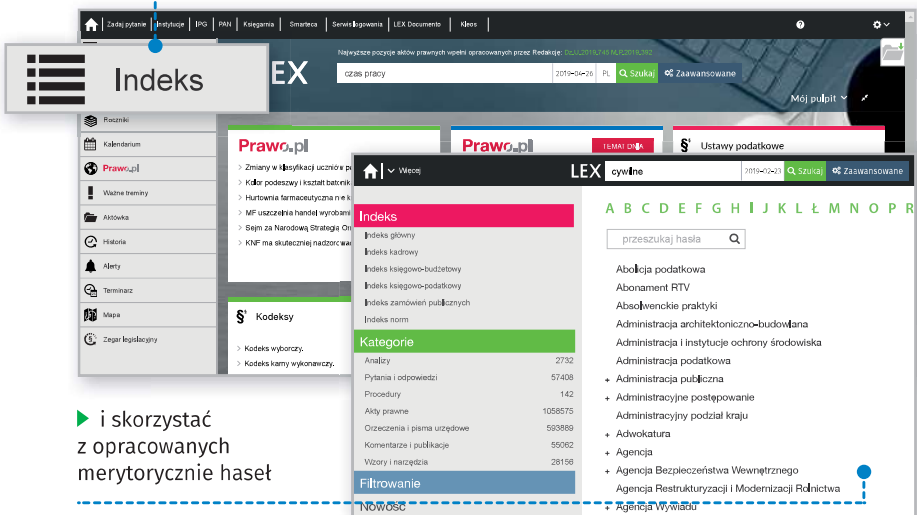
Zadaj pytanie | Instytucje | IPG | PAN | Księgarnia | Smarteca | Serwis Ilgowania | LEX Documento | Kleos

Indeks

LEX

Najwyższe pozycje aktów prawnych wpełni opracowanych przez Redakcję: Dz.U.2018.745 M.P.2018.592

czas pracy | 2019-04-26 | PL | Szukaj | Zaawansowane

Mój pulpit

Roczniki
Kalendarium
Prawo.pl
Ważne terminy
Aktówka
Historia
Alerty
Terminarz
Mapa
Zegar legislacyjny

Prawo.pl
Zmiany w klasyfikacji uczniów po
Kolor podeszwy i kształt batonik
Hurtownia farmaceutyczna ne k
MF uszczelnia handel wyrobami
Sejm za Narodową Strategią On
KNF ma skuteczniej nadzorowa

Prawo.pl
TEMAT DNIA

Ustawy podatkowe

Kodeksy
Kodeks wyborczy.
Kodeks karny wykonawczy.

Więcej | LEX | cywilne | 2019-02-23 | Szukaj | Zaawansowane

Indeks
Indeks główny
Indeks kadrowy
Indeks księgowo-budżetowy
Indeks księgowo-podatkowy
Indeks zamówień publicznych
Indeks norm

Kategorie
| | |
|---|---|
| Analizy | 2732 |
| Pytania i odpowiedzi | 57408 |
| Procedury | 142 |
| Akty prawne | 1058575 |
| Orzeczenia i pisma urzędowe | 593889 |
| Komentarze i publikacje | 55062 |
| Wzory i narzędzia | 28156 |

Filtrowanie
Nowość

A B C D E F G H I J K L Ł M N O P R

przeszukaj hasła

Abolicja podatkowa
Abonament RTV
Absolwenckie praktyki
Administracja architektoniczno-budowlana
Administracja i instytucje ochrony środowiska
Administracja podatkowa
+ Administracja publiczna
+ Administracyjne postępowanie
Administracyjny podział kraju
+ Adwokatura
+ Agencja
+ Agencja Bezpieczeństwa Wewnętrznego
Agencja Restrukturyzacji i Modernizacji Rolnictwa
+ Agencja Wywiadu

i skorzystać z opracowanych merytorycznie haseł